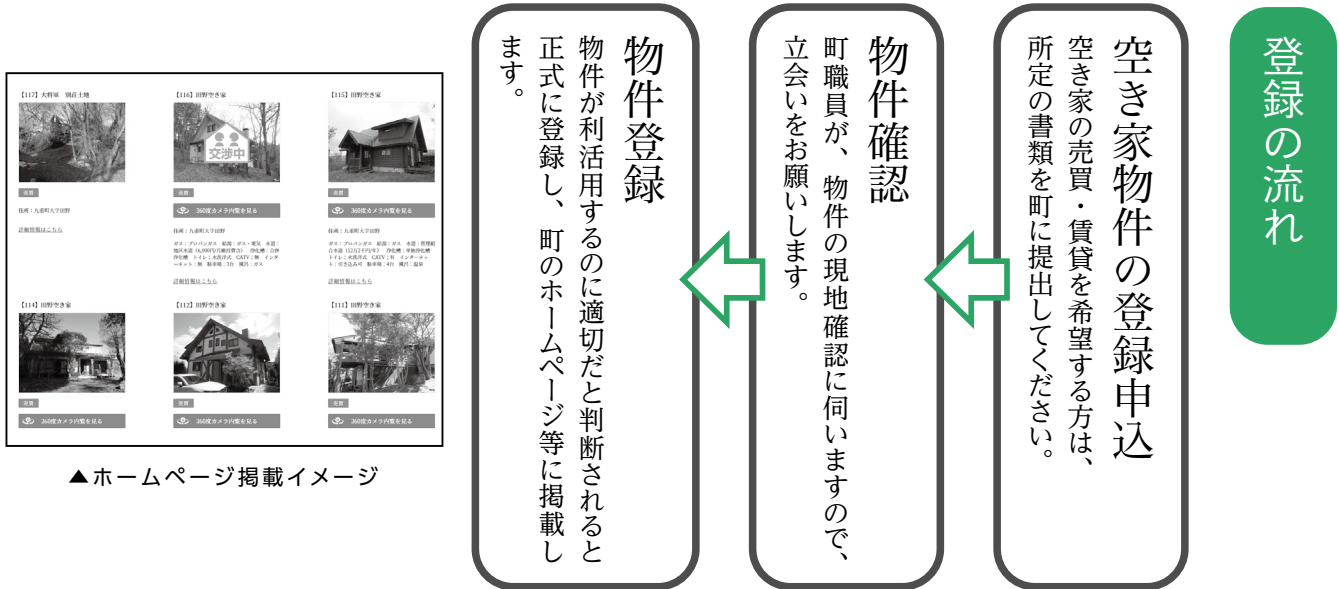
登録の流れ

空き家物件の登録申込
空き家の売買・賃貸を希望する方は、所定の書類を町に提出してください。

物件確認
町職員が、物件の現地確認に伺いますので、立会いをお願いします。

物件登録
物件が利活用するのに適切だと判断されると正式に登録し、町のホームページ等に掲載します。

【117】大野巣　別荘土地
【116】田野空き家
【115】田野空き家
交渉中
売買
売買
売買
住所：九重町大字田野
360度カメラ内覧を見る
360度カメラ内覧を見る
詳細情報はこちら
住所：九重町大字田野
住所：九重町大字田野
ガス：プロパンガス　給湯：ガス・電気　水道：地区水道 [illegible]
ガス：プロパンガス　給湯：ガス　水道：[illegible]
詳細情報はこちら
詳細情報はこちら
【114】田野空き家
【112】田野空き家
【111】田野空き家
売買
売買
売買
360度カメラ内覧を見る
360度カメラ内覧を見る
360度カメラ内覧を見る

▲ホームページ掲載イメージ